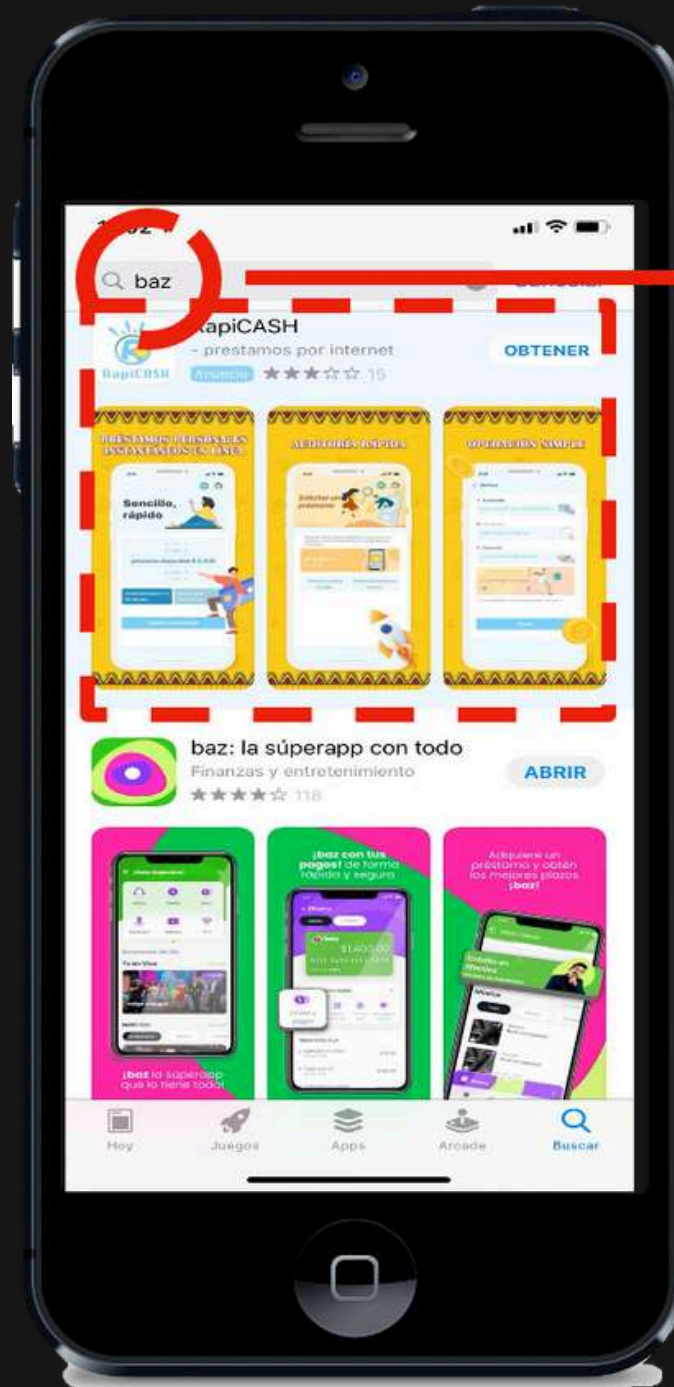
baz

Cancelar

RapiCASH

RapiCASH
- prestamos por internet
Anuncio ★★★☆☆ 15
OBTENER

PRÉSTAMOS PERSONALES INSTANTÁNEOS EN LÍNEA

Sencillo, rápido

AUDITORÍA RÁPIDA

Solicitar un préstamo

OPERACIÓN SIMPLE

baz: la súperapp con todo
Finanzas y entretenimiento
★★★★☆ 118
ABRIR

¡baz la superapp que lo tiene todo!

¡baz con tus pagos! de forma rápida y segura

$1,400.00

Adquiere un préstamo y obtén los mejores plazos ¡baz!

Crédito en Efectivo

Hoy
Juegos
Apps
Arcade
Buscar